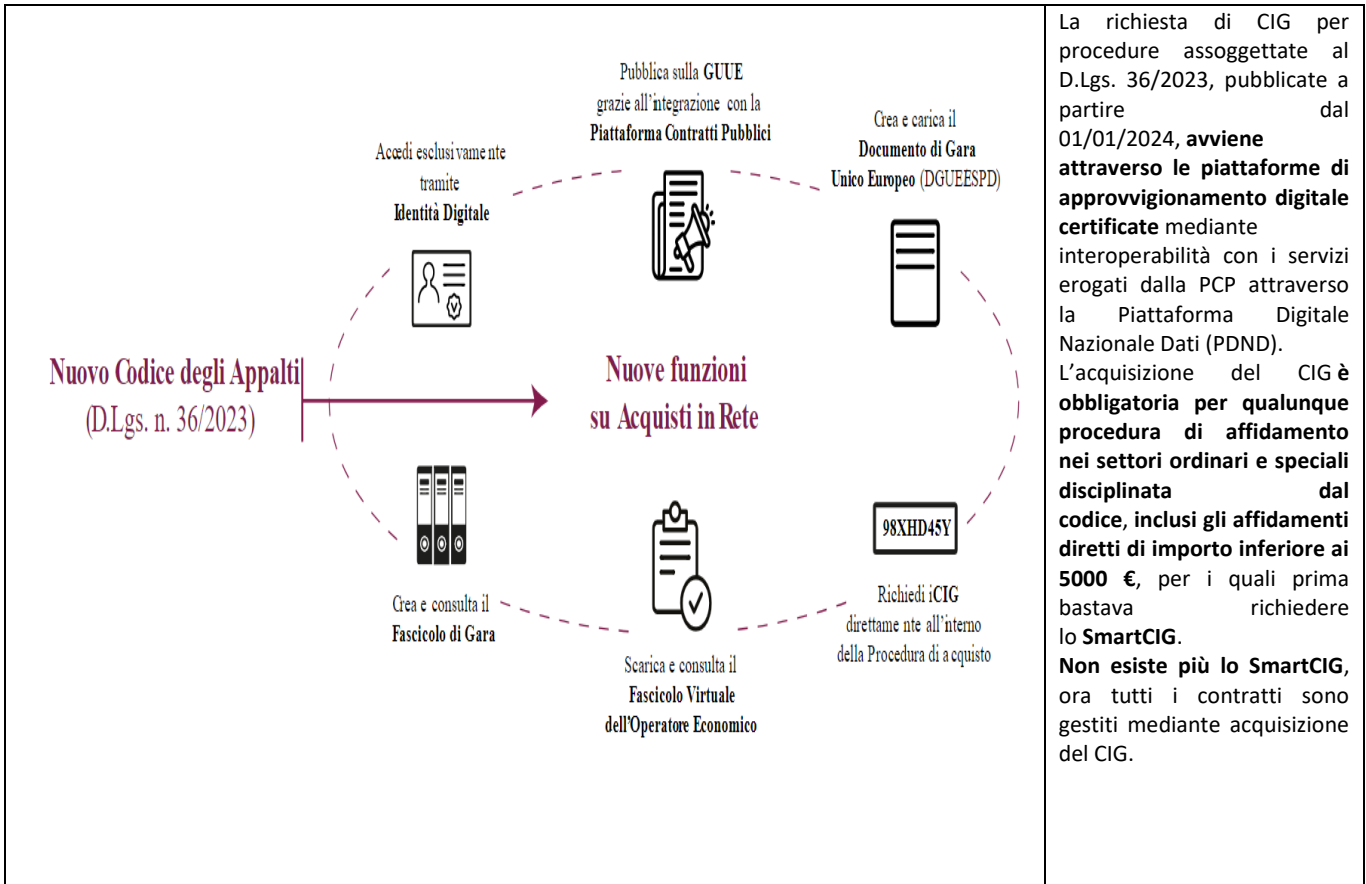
Pubblica sulla GUUE grazie all'integrazione con la Piattaforma Contratti Pubblici

Accedi esclusivamente tramite Identità Digitale

Crea e carica il Documento di Gara Unico Europeo (DGUEESPD)

Nuovo Codice degli Appalti (D.Lgs. n. 36/2023)

Nuove funzioni su Acquisti in Rete

98XHD45Y

Crea e consulta il Fascicolo di Gara

Richiedi iCIG direttamente all'interno della Procedura di acquisto

Scarica e consulta il Fascicolo Virtuale dell'Operatore Economico

La richiesta di CIG per procedure assoggettate al D.Lgs. 36/2023, pubblicate a partire dal 01/01/2024, **avviene attraverso le piattaforme di approvvigionamento digitale certificate** mediante interoperabilità con i servizi erogati dalla PCP attraverso la Piattaforma Digitale Nazionale Dati (PDND).
L'acquisizione del CIG **è obbligatoria per qualunque procedura di affidamento nei settori ordinari e speciali disciplinata dal codice**, **inclusi gli affidamenti diretti di importo inferiore ai 5000 €**, per i quali prima bastava richiedere lo **SmartCIG**.
**Non esiste più lo SmartCIG**, ora tutti i contratti sono gestiti mediante acquisizione del CIG.